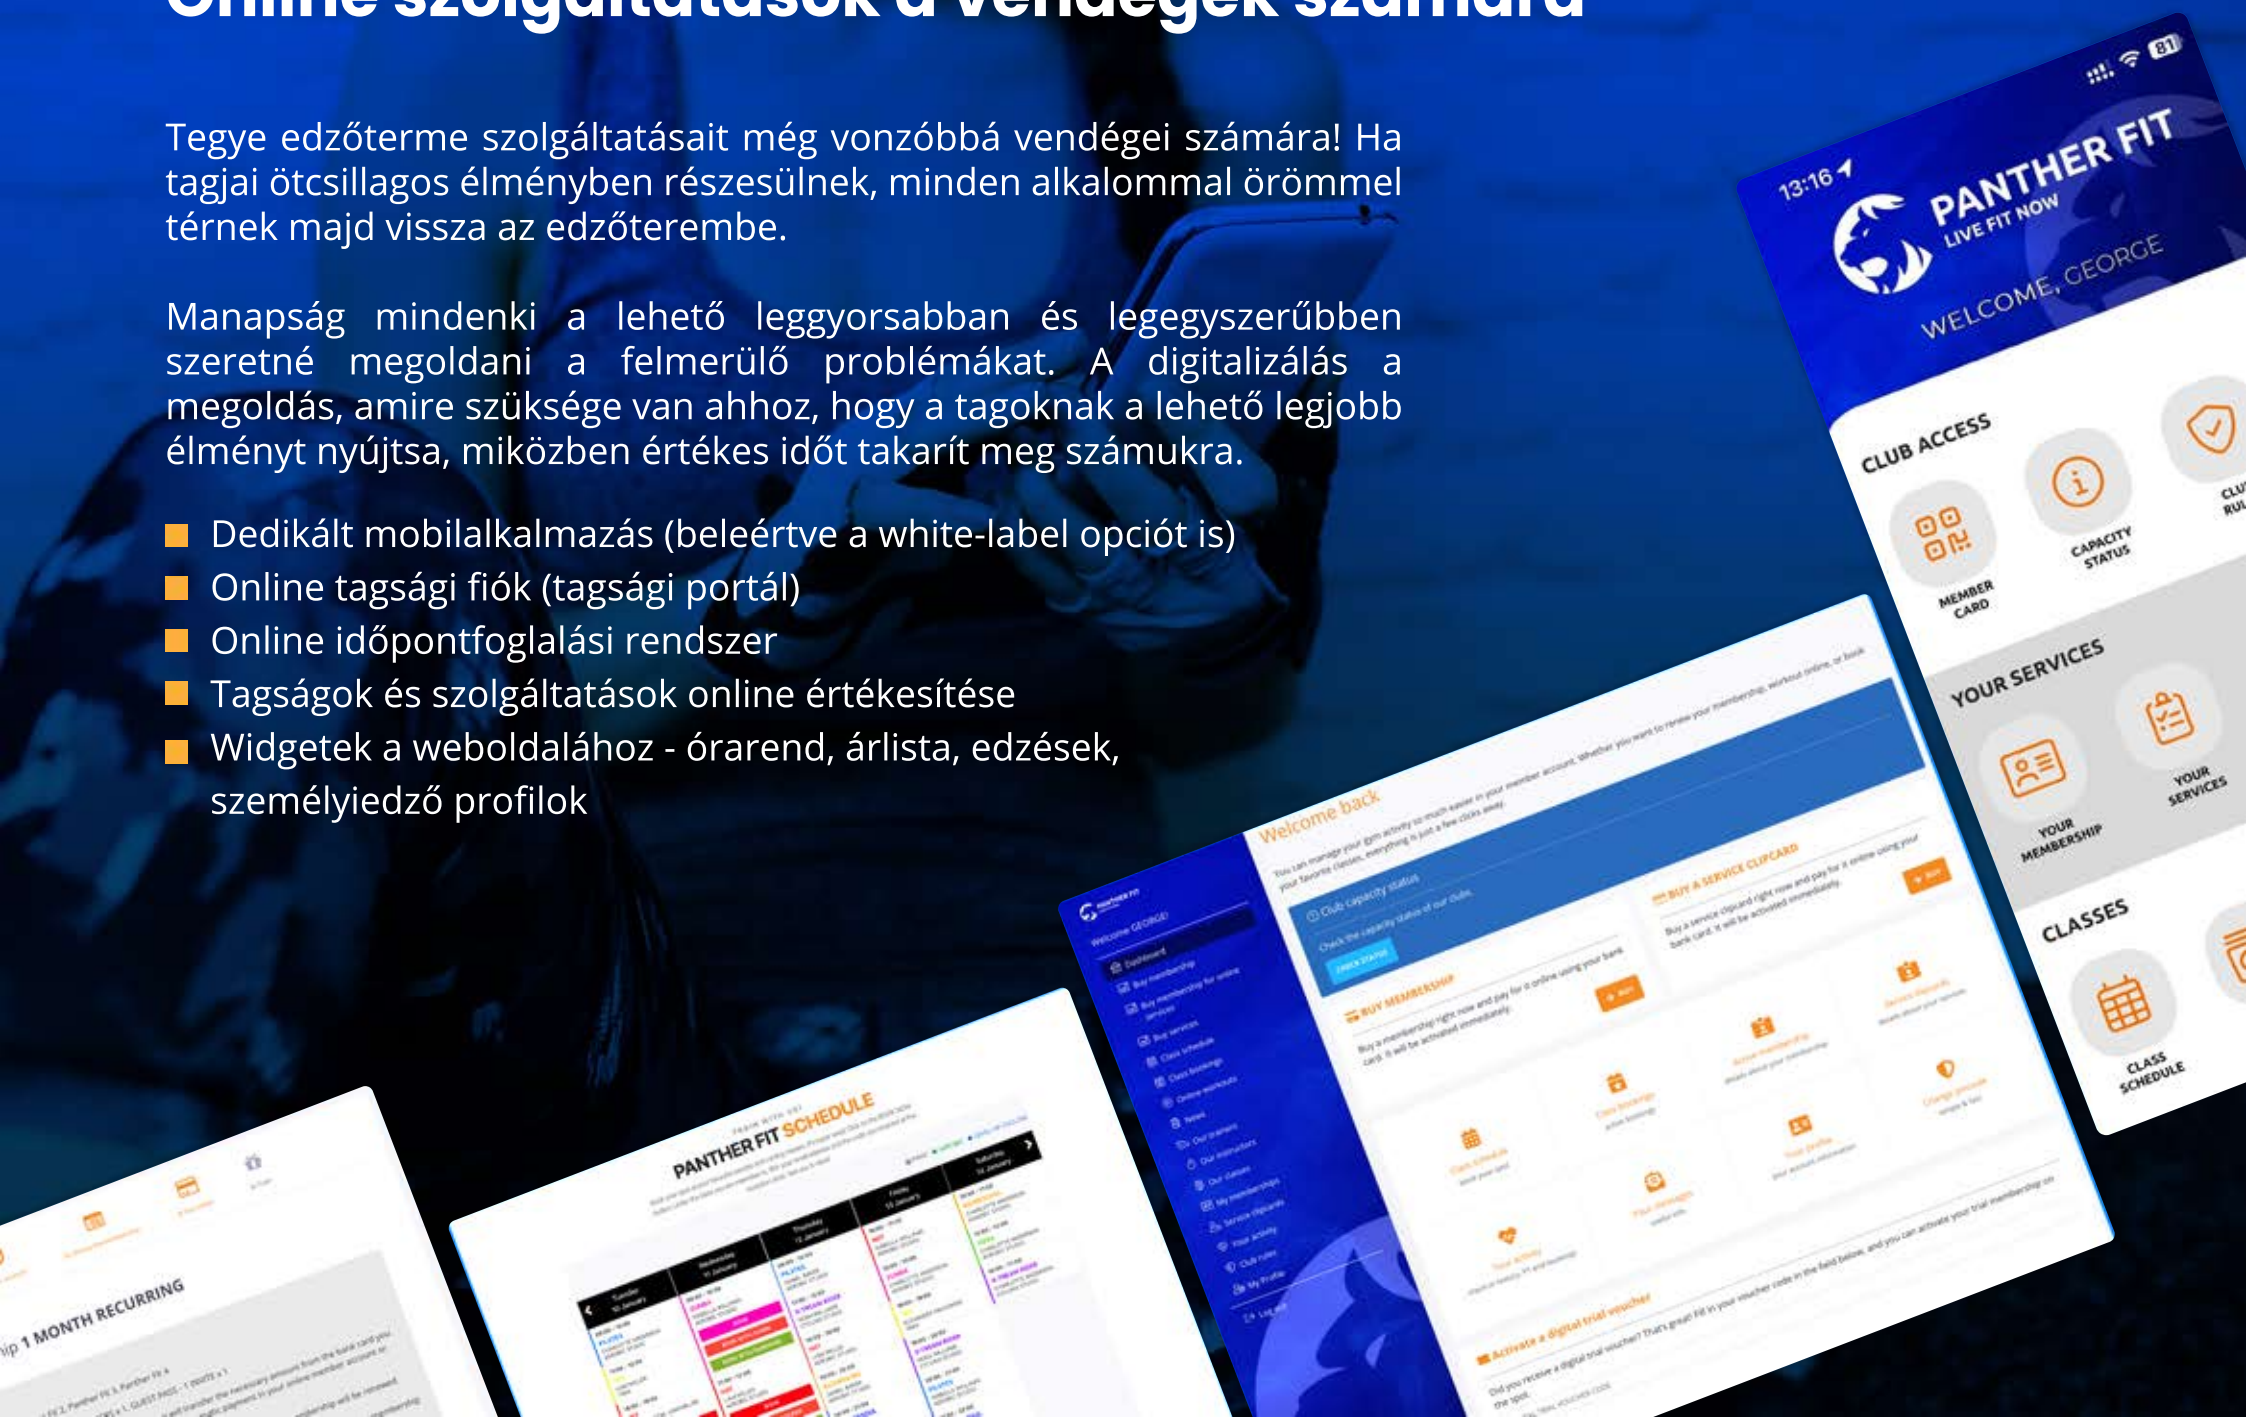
Online szolgáltatások a vendégek számára

Tegye edzőterme szolgáltatásait még vonzóbbá vendégei számára! Ha tagjai ötcsillagos élményben részesülnek, minden alkalommal örömmel térnek majd vissza az edzőterembe.

Manapság mindenki a lehető leggyorsabban és legegyszerűbben szeretné megoldani a felmerülő problémákat. A digitalizálás a megoldás, amire szüksége van ahhoz, hogy a tagoknak a lehető legjobb élményt nyújtsa, miközben értékes időt takarít meg számukra.

- Dedikált mobilalkalmazás (beleértve a white-label opciót is)
- Online tagsági fiók (tagsági portál)
- Online időpontfoglalási rendszer
- Tagságok és szolgáltatások online értékesítése
- Widgetek a weboldalához - órarend, árlista, edzések, személyiedző profilok

13:16
PANTHER FIT
LIVE FIT NOW
WELCOME, GEORGE
CLUB ACCESS
MEMBER CARD
CAPACITY STATUS
CLU RUL
YOUR SERVICES
YOUR MEMBERSHIP
YOUR SERVICES
CLASSES
CLASS SCHEDULE

Welcome back
Club capacity status
BUY MEMBERSHIP
BUY A SERVICE CLIPCARD
Activate a digital trial voucher

PANTHER FIT SCHEDULE

1 MONTH RECURRING
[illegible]